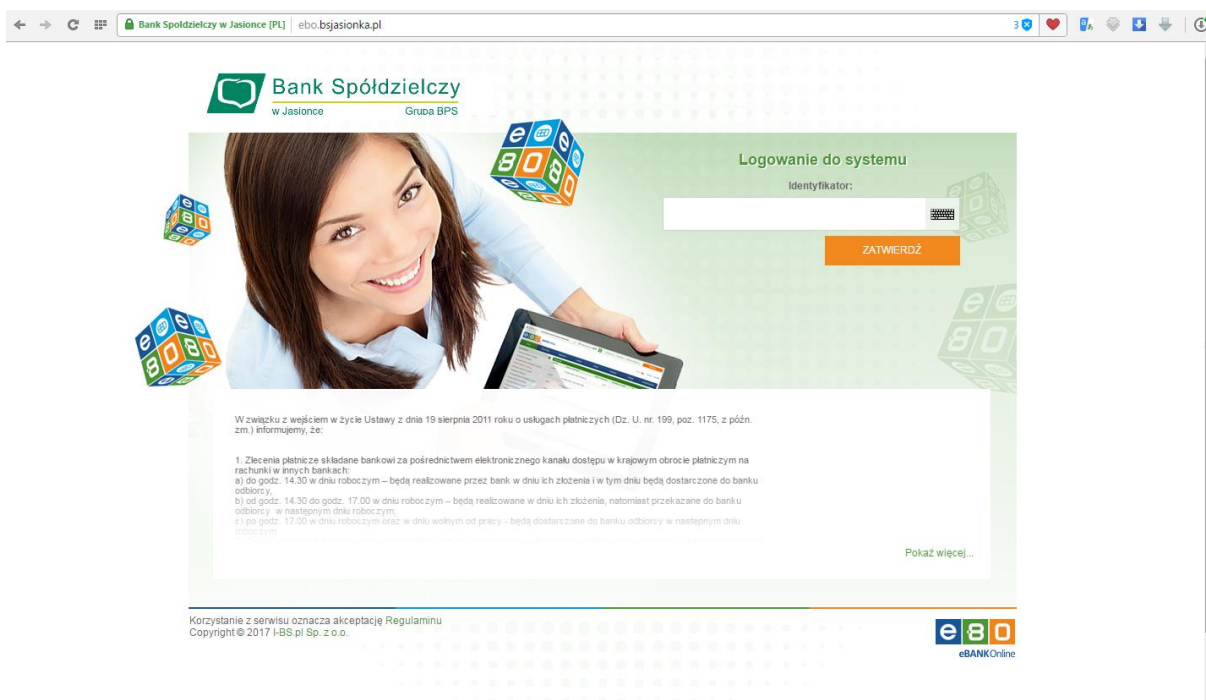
Bank Spółdzielczy w Jasionce [PL] | ebo.bsjasionka.pl

Bank Spółdzielczy
w Jasionce Grupa BPS

Logowanie do systemu
Identyfikator:
ZATWIERDŹ

W związku z wejściem w życie Ustawy z dnia 19 sierpnia 2011 roku o usługach płatniczych (Dz. U. nr. 199, poz. 1175, z późn. zm.) informujemy, że:

1. Zlecenia płatnicze składane bankowi za pośrednictwem elektronicznego kanału dostępu w krajowym obrocie płatniczym na rachunki w innych bankach:
a) do godz. 14.30 w dniu roboczym – będą realizowane przez bank w dniu ich złożenia i w tym dniu będą dostarczone do banku odbiorcy,
b) od godz. 14.30 do godz. 17.00 w dniu roboczym – będą realizowane w dniu ich złożenia, natomiast przekazane do banku odbiorcy w następnym dniu roboczym,
c) po godz. 17.00 w dniu roboczym oraz w dniu wolnym od pracy - będą dostarczone do banku odbiorcy w następnym dniu roboczym.

Pokaż więcej...

Korzystanie z serwisu oznacza akceptację Regulaminu
Copyright © 2017 I-BS.pl Sp. z o.o.

e80
eBANKOnline